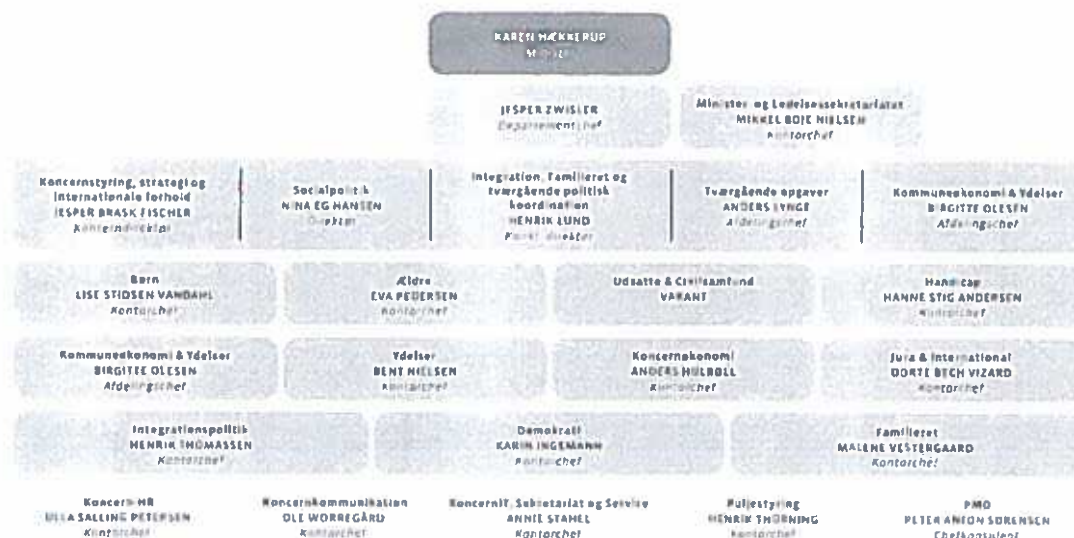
KAREN HÆKKERUP
Minister

JESPER ZWISLER
Departementchef

Minister- og Ledelsessekretariatet
MIKKEL BOJE NIELSEN
Kontorchef

Koncernstyring, strategi og internationale forhold
JESPER BRASK FISCHER
Kontorchef

Socialpolitik
NINA EG HANSEN
Direktør

Integration, Familieret og tværgående politisk koordination
HENRIK LUND
Kontordirektør

Tværgående opgaver
ANDERS LYNGE
Afdelingschef

Kommuneøkonomi & Ydelser
BIRGITTE OLESEN
Afdelingschef

Børn
LISE STIDSEN VANDAHL
Kontorchef

Ældre
EVA PEDERSEN
Kontorchef

Udsatte & Civilsamfund
VAKANT

Handicap
HANNE STIG ANDERSEN
Kontorchef

Kommuneøkonomi & Ydelser
BIRGITTE OLESEN
Afdelingschef

Ydelser
BENT NIELSEN
Kontorchef

Koncernøkonomi
ANDERS HULBØLL
Kontorchef

Jura & International
DORTE BECH VIZARD
Kontorchef

Integrationspolitik
HENRIK THOMASSEN
Kontorchef

Demokrati
KARIN INGEMANN
Kontorchef

Familieret
MALENE VESTERGAARD
Kontorchef

Koncern HR
ULLA SALLING PETERSEN
Kontorchef

Koncernkommunikation
OLE WORREGÅRD
Kontorchef

KoncernIT, Sekretariat og Service
ANNIE STAHEL
Kontorchef

Puljestyring
HENRIK THØRNING
Kontorchef

PMO
PETER ANTON SØRENSEN
Chefkonsulent